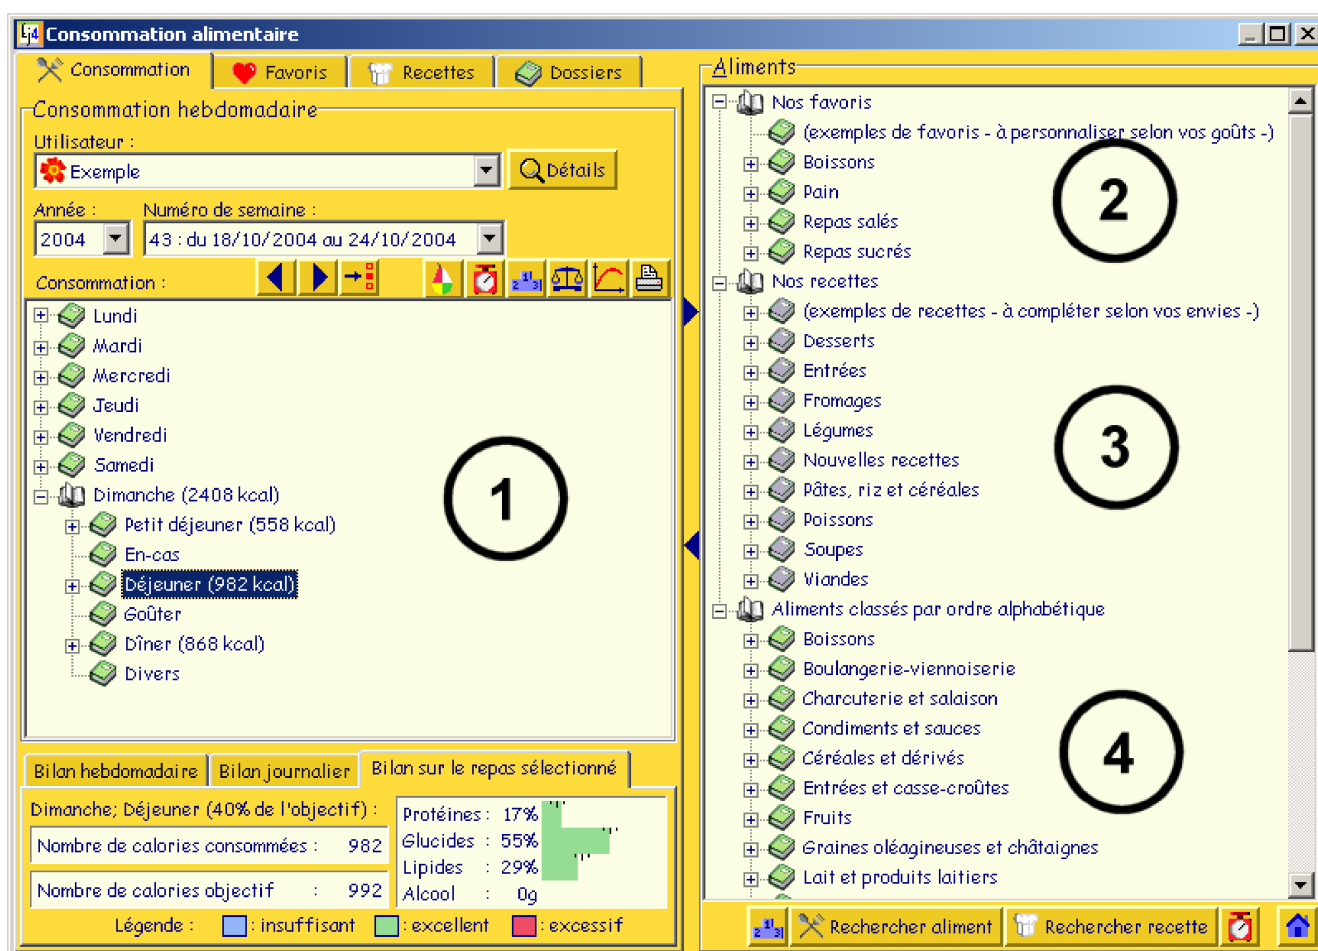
Consommation alimentaire

Consommation | Favoris | Recettes | Dossiers

Consommation hebdomadaire

Utilisateur :
Exemple
Détails

Année :
2004
Numéro de semaine :
43 : du 18/10/2004 au 24/10/2004

Consommation :

Lundi
Mardi
Mercredi
Jeudi
Vendredi
Samedi
Dimanche (2408 kcal)
Petit déjeuner (558 kcal)
En-cas
Déjeuner (982 kcal)
Goûter
Dîner (868 kcal)
Divers

1

Bilan hebdomadaire | Bilan journalier | Bilan sur le repas sélectionné

Dimanche; Déjeuner (40% de l'objectif) :
Nombre de calories consommées : 982
Nombre de calories objectif : 992

Protéines : 17%
Glucides : 55%
Lipides : 29%
Alcool : 0g

Légende : : insuffisant : excellent : excessif

Aliments

Nos favoris
(exemples de favoris - à personnaliser selon vos goûts -)
Boissons
Pain
Repas salés
Repas sucrés
Nos recettes
(exemples de recettes - à compléter selon vos envies -)
Desserts
Entrées
Fromages
Légumes
Nouvelles recettes
Pâtes, riz et céréales
Poissons
Soupes
Viandes
Aliments classés par ordre alphabétique
Boissons
Boulangerie-viennoiserie
Charcuterie et salaison
Condiments et sauces
Céréales et dérivés
Entrées et casse-croûtes
Fruits
Graines oléagineuses et châtaignes
Lait et produits laitiers

2

3

4

Rechercher aliment | Rechercher recette